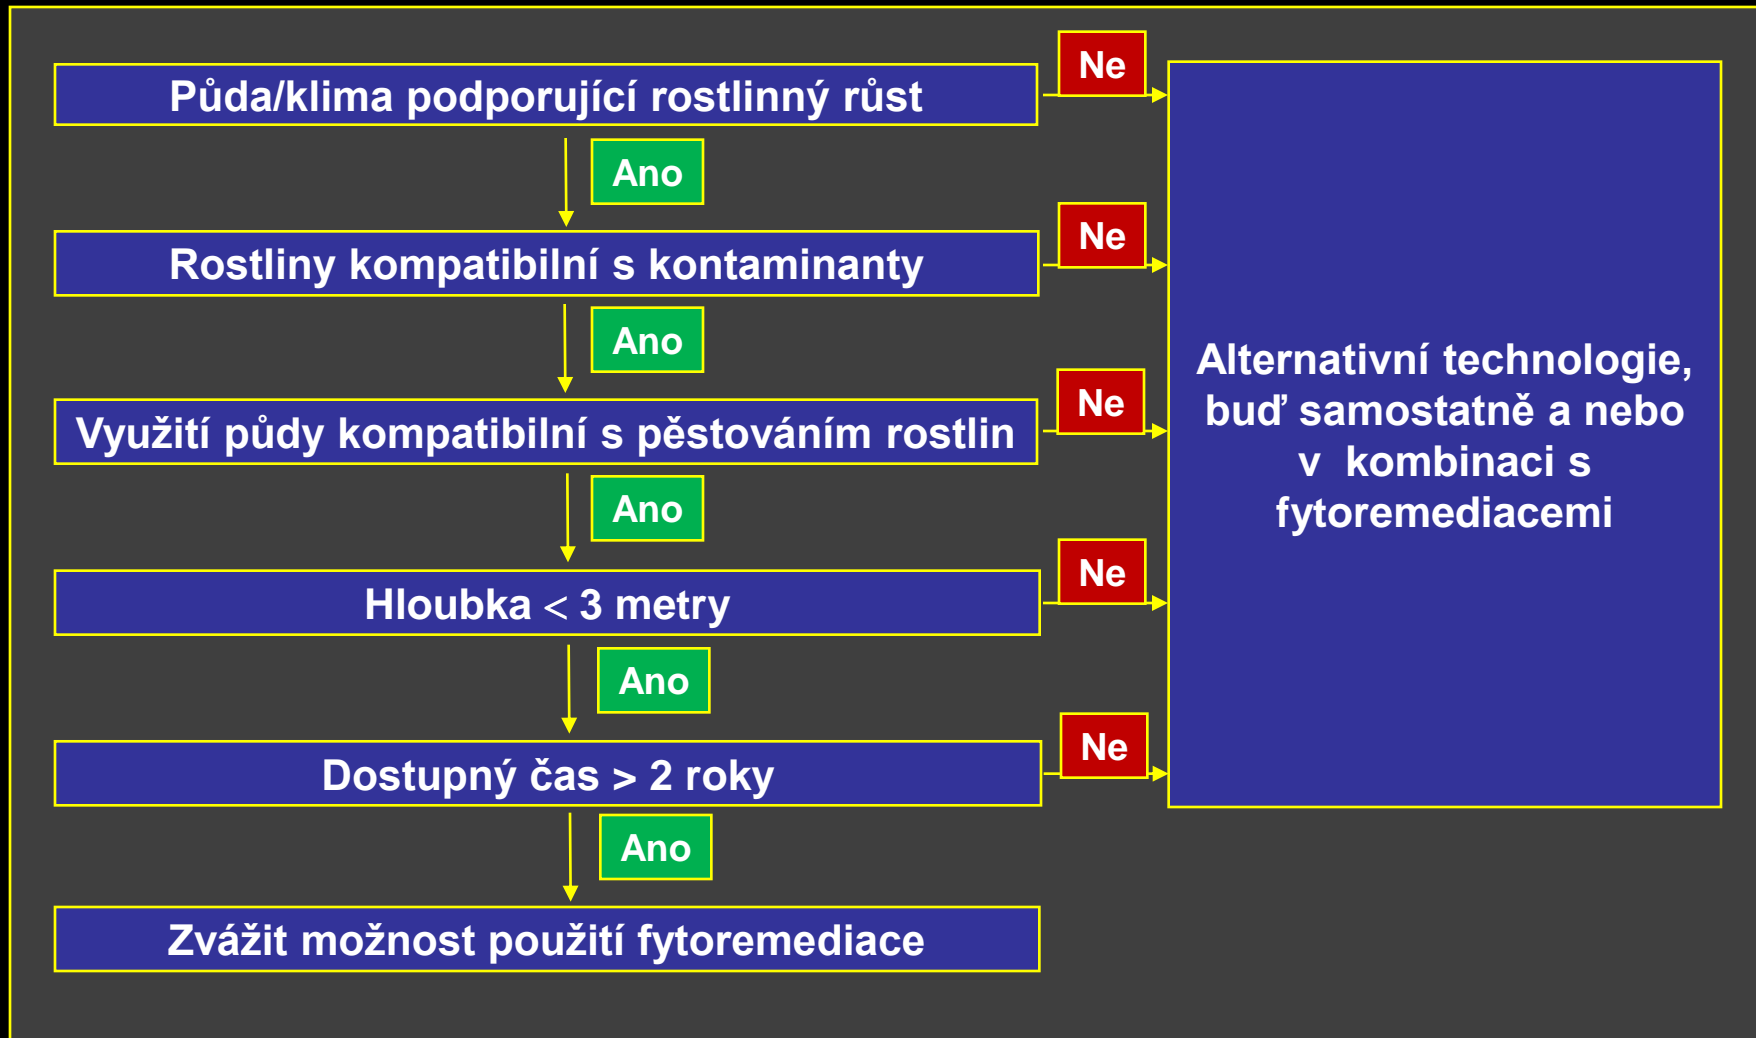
Půda/klima podporující rostlinný růst

Ne

Ano

Rostliny kompatibilní s kontaminanty

Ne

Ano

Využití půdy kompatibilní s pěstováním rostlin

Ne

Ano

Hloubka < 3 metry

Ne

Ano

Dostupný čas > 2 roky

Ne

Ano

Zvážit možnost použití fytoremediace

Alternativní technologie, buď samostatně a nebo v kombinaci s fytoremediacemi